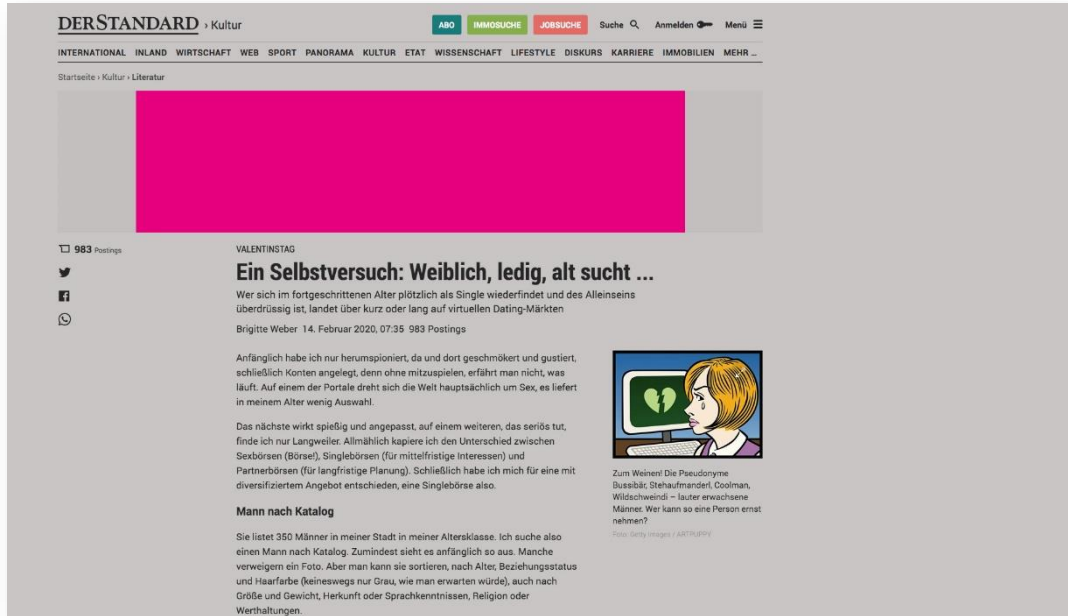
DERSTANDARD › Kultur

ABO IMMOSUCHE JOBSUCHE Suche Anmelden Menü

INTERNATIONAL INLAND WIRTSCHAFT WEB SPORT PANORAMA KULTUR ETAT WISSENSCHAFT LIFESTYLE DISKURS KARRIERE IMMOBILIEN MEHR ...

Startseite › Kultur › Literatur

983 Postings

VALENTINSTAG

Ein Selbstversuch: Weiblich, ledig, alt sucht ...

Wer sich im fortgeschrittenen Alter plötzlich als Single wiederfindet und des Alleinseins überdrüssig ist, landet über kurz oder lang auf virtuellen Dating-Märkten

Brigitte Weber 14. Februar 2020, 07:35 983 Postings

Anfänglich habe ich nur herumspioniert, da und dort geschmökert und gustiert, schließlich Konten angelegt, denn ohne mitzuspielen, erfährt man nicht, was läuft. Auf einem der Portale dreht sich die Welt hauptsächlich um Sex, es liefert in meinem Alter wenig Auswahl.

Das nächste wirkt spießig und angepasst, auf einem weiteren, das seriös tut, finde ich nur Langweiler. Allmählich kapiere ich den Unterschied zwischen Sexbörsen (Börse!), Singlebörsen (für mittelfristige Interessen) und Partnerbörsen (für langfristige Planung). Schließlich habe ich mich für eine mit diversifiziertem Angebot entschieden, eine Singlebörse also.

Zum Weinen! Die Pseudonyme Bussibär, Stehaufmanderl, Coolman, Wildschweindi – lauter erwachsene Männer. Wer kann so eine Person ernst nehmen?

Foto: Getty Images / ARTPUPPY

Mann nach Katalog

Sie listet 350 Männer in meiner Stadt in meiner Altersklasse. Ich suche also einen Mann nach Katalog. Zumindest sieht es anfänglich so aus. Manche verweigern ein Foto. Aber man kann sie sortieren, nach Alter, Beziehungsstatus und Haarfarbe (keineswegs nur Grau, wie man erwarten würde), auch nach Größe und Gewicht, Herkunft oder Sprachkenntnissen, Religion oder Werthaltungen.